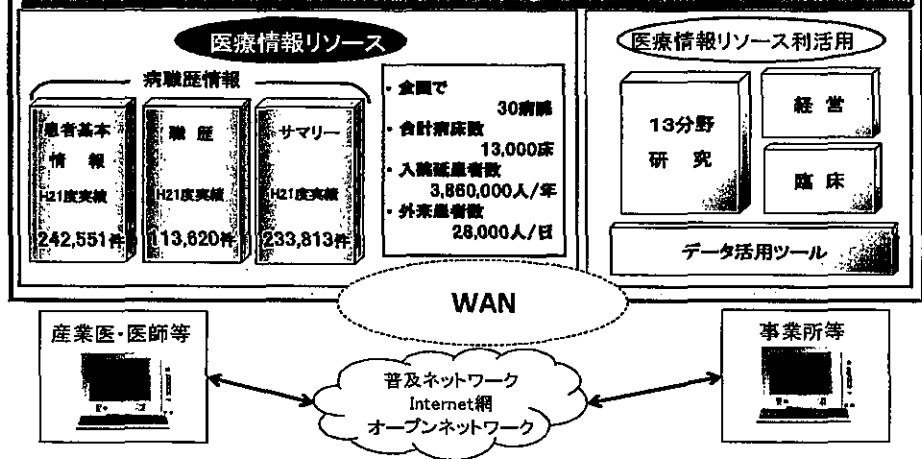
医療情報リソース

病職歴情報

患者基本情報
H21度実績
242,551件

職歴
H21度実績
113,620件

サマリー
H21度実績
233,813件

・全国で
30病院
・合計病床数
13,000床
・入院延患者数
3,860,000人/年
・外来患者数
28,000人/日

医療情報リソース利活用

13分野
研究

経営

臨床

データ活用ツール

WAN

産業医・医師等

事業所等

普及ネットワーク
Internet網
オープンネットワーク